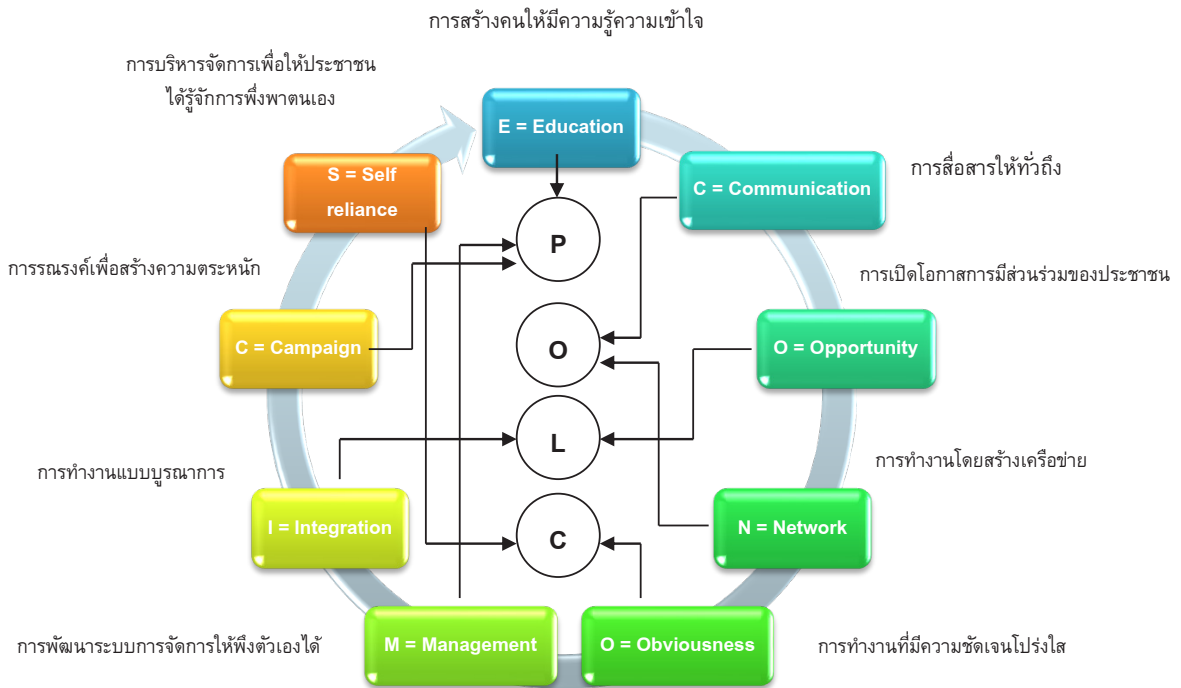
การสร้างคนให้มีความรู้ความเข้าใจ

การบริหารจัดการเพื่อให้ประชาชน ได้รู้จักการพึ่งพาตนเอง

E = Education

C = Communication

การสื่อสารให้ทั่วถึง

S = Self reliance

P

การรณรงค์เพื่อสร้างความตระหนัก

การเปิดโอกาสการมีส่วนร่วมของประชาชน

C = Campaign

O

O = Opportunity

L

การทำงานโดยสร้างเครือข่าย

การทำงานแบบบูรณาการ

I = Integration

C

N = Network

การพัฒนาระบบการจัดการให้พึงตัวเองได้

M = Management

O = Obviousness

การทำงานที่มีความชัดเจนโปร่งใส